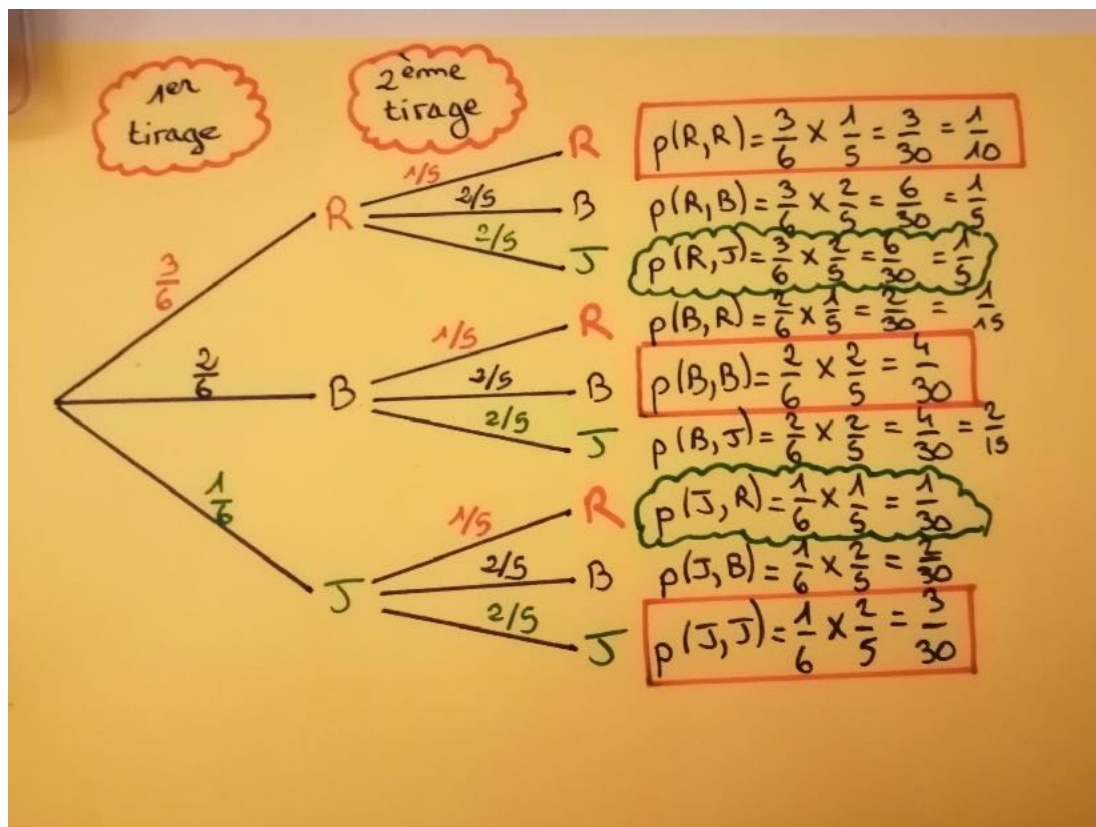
1er tirage

2ème tirage

$\frac{3}{6}$

R

$1/5$ R

$2/5$ B

$2/5$ J

$\frac{2}{6}$

B

$1/5$ R

$2/5$ B

$2/5$ J

$\frac{1}{6}$

J

$1/5$ R

$2/5$ B

$2/5$ J

$p(R,R) = \frac{3}{6} \times \frac{1}{5} = \frac{3}{30} = \frac{1}{10}$

$p(R,B) = \frac{3}{6} \times \frac{2}{5} = \frac{6}{30} = \frac{1}{5}$

$p(R,J) = \frac{3}{6} \times \frac{2}{5} = \frac{6}{30} = \frac{1}{5}$

$p(B,R) = \frac{2}{6} \times \frac{1}{5} = \frac{2}{30} = \frac{1}{15}$

$p(B,B) = \frac{2}{6} \times \frac{2}{5} = \frac{4}{30}$

$p(B,J) = \frac{2}{6} \times \frac{2}{5} = \frac{4}{30} = \frac{2}{15}$

$p(J,R) = \frac{1}{6} \times \frac{1}{5} = \frac{1}{30}$

$p(J,B) = \frac{1}{6} \times \frac{2}{5} = \frac{2}{30}$

$p(J,J) = \frac{1}{6} \times \frac{2}{5} = \frac{3}{30}$